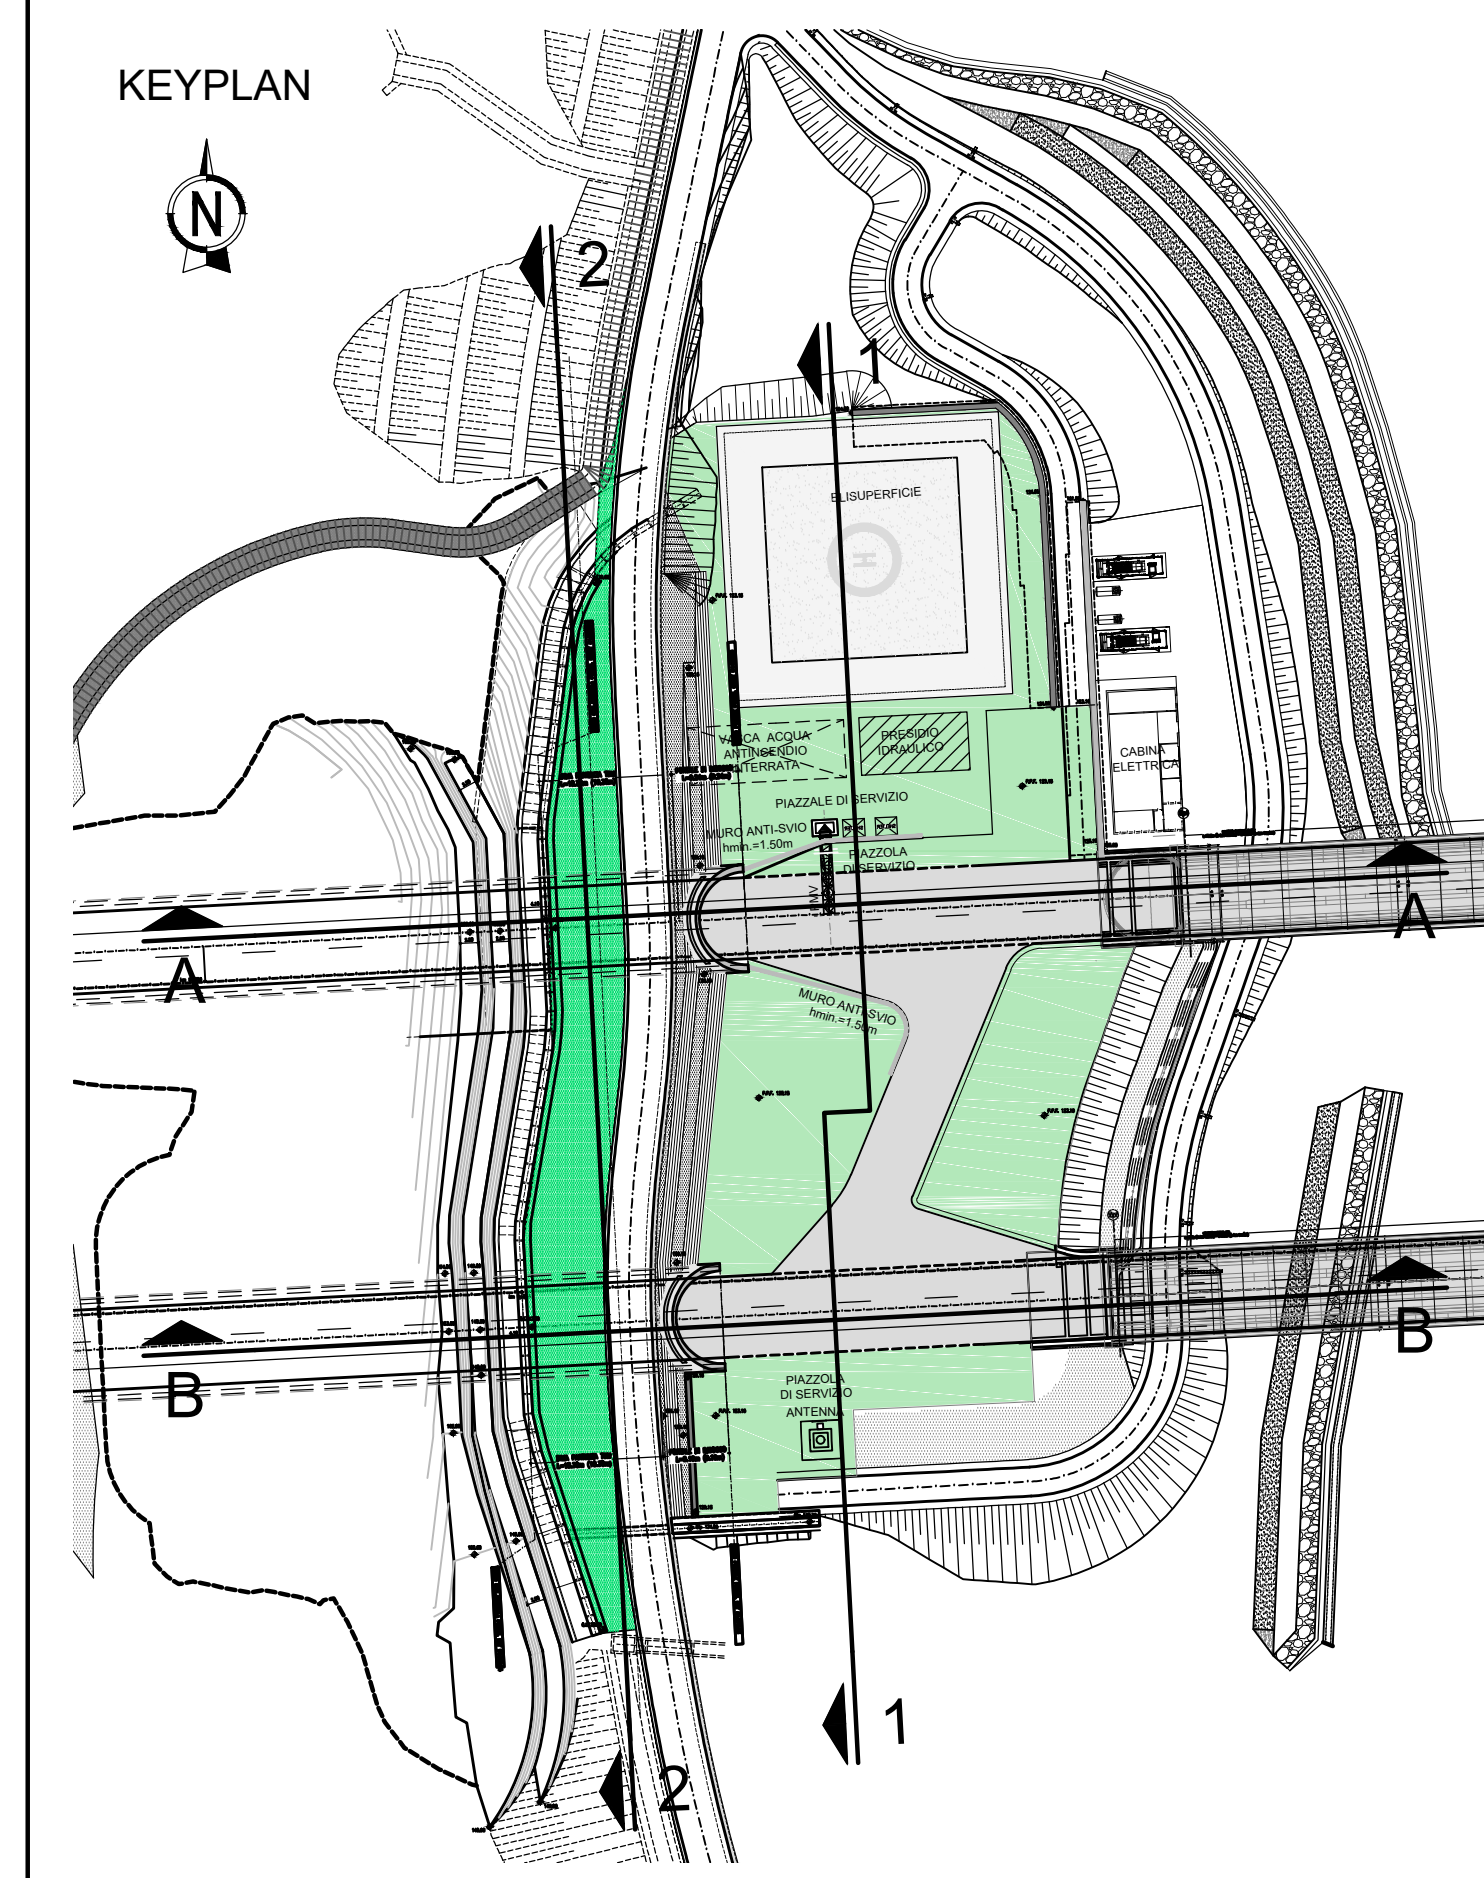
KEYPLAN

N

2

1

ELISUPERFICIE

H

VASCA ACQUA ANTINCENDIO INTERRATA

PRESIDIO IDRAULICO

CABINA ELETTRICA

PIAZZALE DI SERVIZIO

MURO ANTI-SVIO hmin.=1.50m

PIAZZOLA DI SERVIZIO

A

A

MURO ANTI-SVIO hmin.=1.50m

B

B

PIAZZOLA DI SERVIZIO ANTENNA

1

2